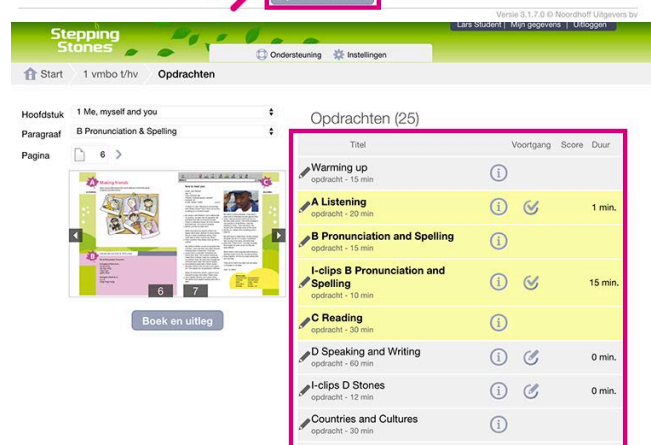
Versie 3.1.7.0 © Noordhoff Uitgevers bv

Stepping Stones

Lars Student | Mijn gegevens | Uitloggen

Ondersteuning Instellingen

Start 1 vmbo t/hv Opdrachten

Hoofdstuk 1 Me, myself and you

Paragraaf B Pronunciation & Spelling

Pagina 6

A Making friends

B

6 7

Boek en uitleg

Opdrachten (25)

| Titel | Voortgang | Score | Duur |
|---|---|---|---|
| Warming up opdracht - 15 min | | | |
| A Listening opdracht - 20 min | | | 1 min. |
| B Pronunciation and Spelling opdracht - 15 min | | | |
| I-clips B Pronunciation and Spelling opdracht - 10 min | | | 15 min. |
| C Reading opdracht - 30 min | | | |
| D Speaking and Writing opdracht - 60 min | | | 0 min. |
| I-clips D Stones opdracht - 12 min | | | 0 min. |
| Countries and Cultures opdracht - 30 min | | | |